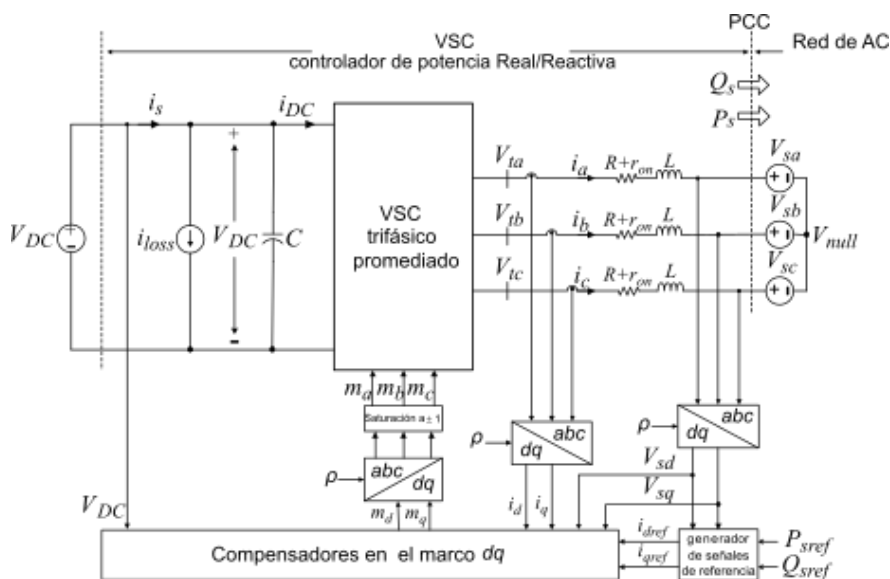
VSC
controlador de potencia Real/Reactiva

PCC

Red de AC

$Q_S$

$P_S$

$i_s$

$i_{DC}$

+

$V_{DC}$

$i_{loss}$

$V_{DC}$

$C$

-

VSC trifásico promediado

$V_{ta}$

$i_a$

$R+r_{on}$

$L$

$V_{sa}$

$V_{tb}$

$i_b$

$R+r_{on}$

$L$

$V_{sb}$

$V_{null}$

$V_{tc}$

$i_c$

$R+r_{on}$

$L$

$V_{sc}$

$m_a$ $m_b$ $m_c$

Saturación a ± 1

$\rho$

abc

dq

$\rho$

abc

dq

$\rho$

abc

dq

$V_{sd}$

$V_{sq}$

$V_{DC}$

$m_d$ $m_q$

$i_d$ $i_q$

$i_{dref}$

$i_{qref}$

generador de señales de referencia

$P_{sref}$

$Q_{sref}$

Compensadores en el marco $dq$